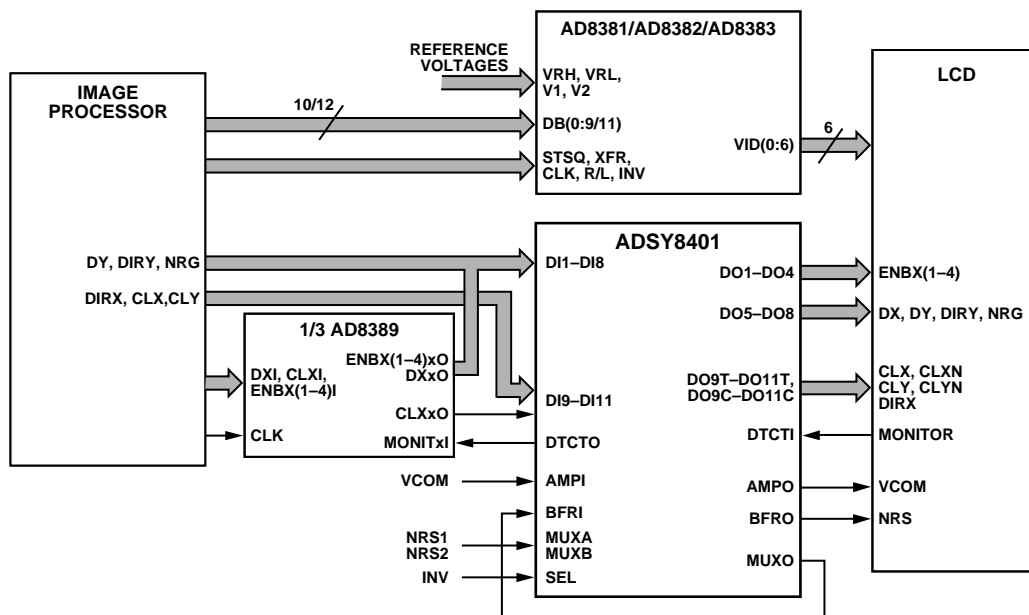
AD8381/AD8382/AD8383

REFERENCE VOLTAGES

VRH, VRL, V1, V2

IMAGE PROCESSOR

10/12

DB(0:9/11)

STSQ, XFR, CLK, R/L, INV

VID(0:6)

6

LCD

ADSY8401

DY, DIRY, NRG

DI1–DI8

DO1–DO4

ENBX(1–4)

DIRX, CLX,CLY

DO5–DO8

DX, DY, DIRY, NRG

1/3 AD8389

ENBX(1–4)xO

DXxO

DXI, CLXI, ENBX(1–4)I

DO9T–DO11T, DO9C–DO11C

CLX, CLXN CLY, CLYN DIRX

DI9–DI11

CLXxO

CLK

MONITxI

DTCTO

DTCTI

MONITOR

VCOM

AMPI

AMPO

VCOM

BFRI

BFRO

NRS

NRS1 NRS2

MUXA MUXB

MUXO

INV

SEL